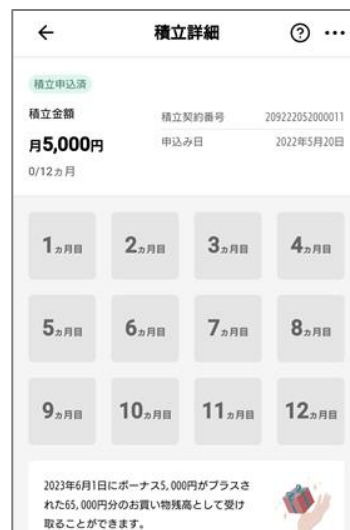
←
積立詳細
? ···

積立申込済
積立金額
月5,000円
0/12ヵ月

積立契約番号 209222052000011
申込み日 2022年5月20日

1ヵ月目
2ヵ月目
3ヵ月目
4ヵ月目
5ヵ月目
6ヵ月目
7ヵ月目
8ヵ月目
9ヵ月目
10ヵ月目
11ヵ月目
12ヵ月目

2023年6月1日にボーナス5,000円がプラスされた65,000円分のお買い物残高として受け取ることができます。